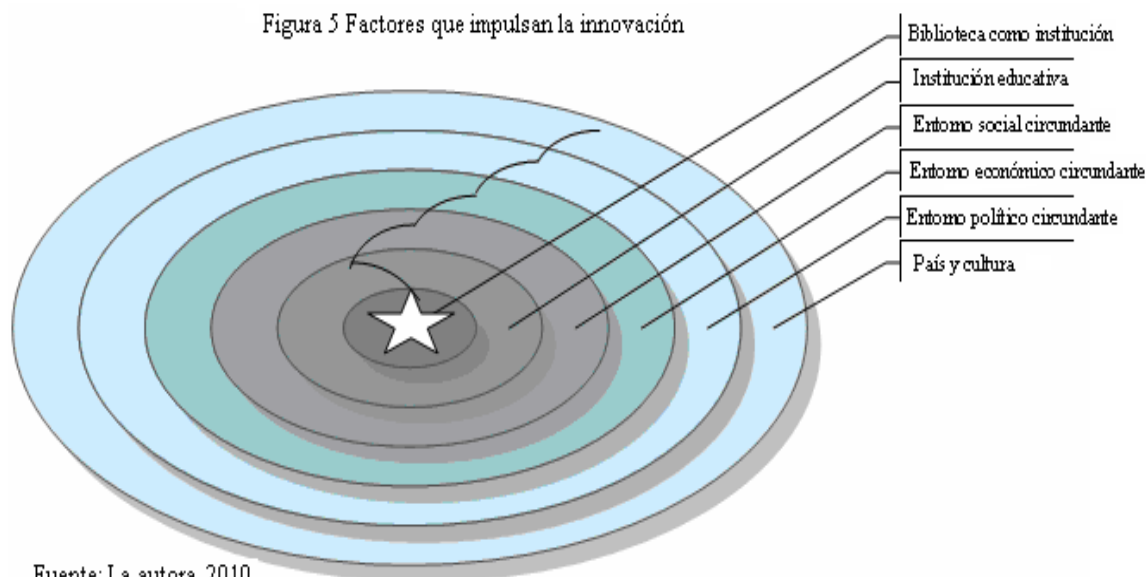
Figura 5 Factores que impulsan la innovación

Biblioteca como institución

Institución educativa

Entorno social circundante

Entorno económico circundante

Entorno político circundante

País y cultura

Fuente: La autora, 2010